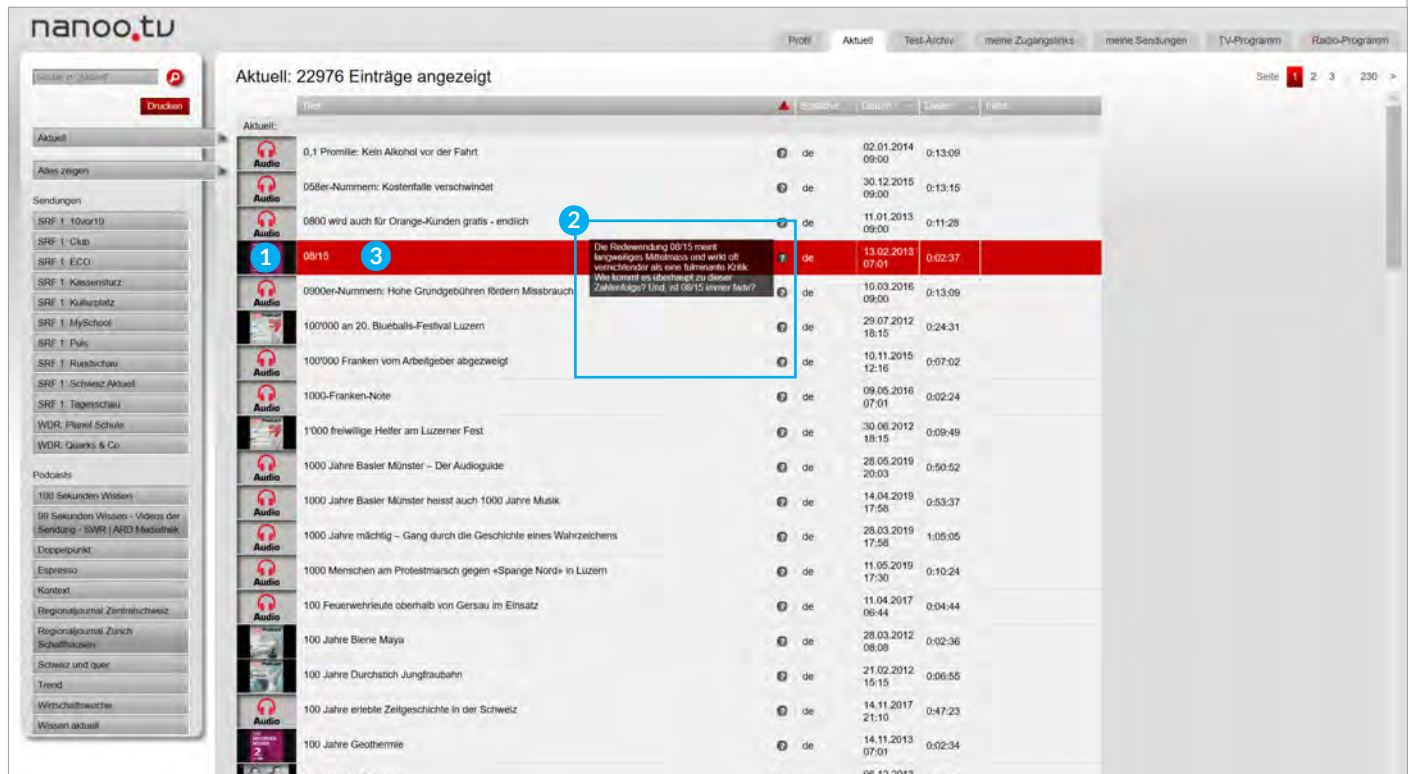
nanoo.tv

Profil | Aktuell | Test-Archiv | meine Zugangslinks | meine Sendungen | TV-Programm | Radio-Programm

Suche in "Aktuell"

Drucken

Aktuell

Alles zeigen

Sendungen

SRF 1: 10vor10
SRF 1: Club
SRF 1: ECO
SRF 1: Kassensturz
SRF 1: Kulturplatz
SRF 1: MySchool
SRF 1: Puls
SRF 1: Rundschau
SRF 1: Schweiz Aktuell
SRF 1: Tagesschau
WDR: Planet Schule
WDR: Quarks & Co

Podcasts

100 Sekunden Wissen
99 Sekunden Wissen - Videos der Sendung - SWR | ARD Mediathek
Doppelpunkt
Espresso
Kontext
Regionaljournal Zentralschweiz
Regionaljournal Zürich Schaffhausen
Schweiz und quer
Trend
Wirtschaftswoche
Wissen aktuell

Aktuell: 22976 Einträge angezeigt

Seite 1 2 3 ... 230 >

| | Titel | | Sprache | Datum | Dauer | Infos |
|---|---|---|---|---|---|---|
| Aktuell: | | | | | | |
| Audio | 0,1 Promille: Kein Alkohol vor der Fahrt | | de | 02.01.2014 09:00 | 0:13:09 | |
| Audio | 058er-Nummern: Kostenfalle verschwindet | | de | 30.12.2015 09:00 | 0:13:15 | |
| Audio | 0800 wird auch für Orange-Kunden gratis - endlich | | de | 11.01.2013 09:00 | 0:11:28 | |
| 1 | 08/15 3 | | de | 13.02.2013 07:01 | 0:02:37 | |
| Audio | 0900er-Nummern: Hohe Grundgebühren fördern Missbrauch | | de | 10.03.2016 09:00 | 0:13:09 | |
| | 100'000 an 20. Blueballs-Festival Luzern | | de | 29.07.2012 18:15 | 0:24:31 | |
| Audio | 100'000 Franken vom Arbeitgeber abgezweigt | | de | 10.11.2015 12:16 | 0:07:02 | |
| Audio | 1000-Franken-Note | | de | 09.05.2016 07:01 | 0:02:24 | |
| | 1'000 freiwillige Helfer am Luzerner Fest | | de | 30.06.2012 18:15 | 0:09:49 | |
| Audio | 1000 Jahre Basler Münster – Der Audioguide | | de | 28.05.2019 20:03 | 0:50:52 | |
| Audio | 1000 Jahre Basler Münster heisst auch 1000 Jahre Musik | | de | 14.04.2019 17:58 | 0:53:37 | |
| Audio | 1000 Jahre mächtig – Gang durch die Geschichte eines Wahrzeichens | | de | 28.03.2019 17:58 | 1:05:05 | |
| Audio | 1000 Menschen am Protestmarsch gegen «Spange Nord» in Luzern | | de | 11.05.2019 17:30 | 0:10:24 | |
| Audio | 100 Feuerwehrleute oberhalb von Gersau im Einsatz | | de | 11.04.2017 06:44 | 0:04:44 | |
| | 100 Jahre Biene Maya | | de | 28.03.2012 08:08 | 0:02:36 | |
| | 100 Jahre Durchstich Jungfraubahn | | de | 21.02.2012 15:15 | 0:06:55 | |
| Audio | 100 Jahre erlebte Zeitgeschichte in der Schweiz | | de | 14.11.2017 21:10 | 0:47:23 | |
| | 100 Jahre Geothermie | | de | 14.11.2013 07:01 | 0:02:34 | |

2

Die Redewendung 08/15 meint langweiliges Mittelmass und wirkt oft vernichtender als eine fulminante Kritik. Wie kommt es überhaupt zu dieser Zahlenfolge? Und, ist 08/15 immer fade?